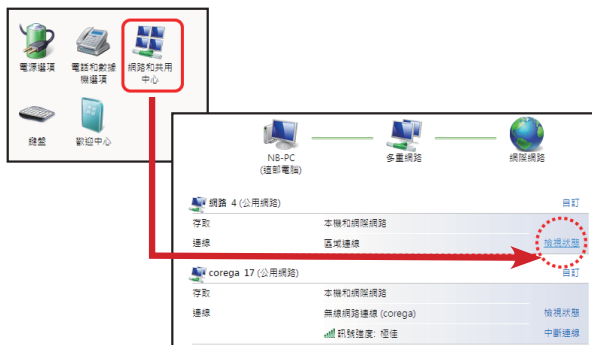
電源選項

電話和數據機選項

網路和共用中心

鍵盤

歡迎中心

NB-PC
(這部電腦)

多重網路

網際網路

網路 4 (公用網路)

自訂

存取

本機和網際網路

連線

區域連線

檢視狀態

corega 17 (公用網路)

自訂

存取

本機和網際網路

連線

無線網路連線 (corega)

檢視狀態

訊號強度: 極佳

中斷連線